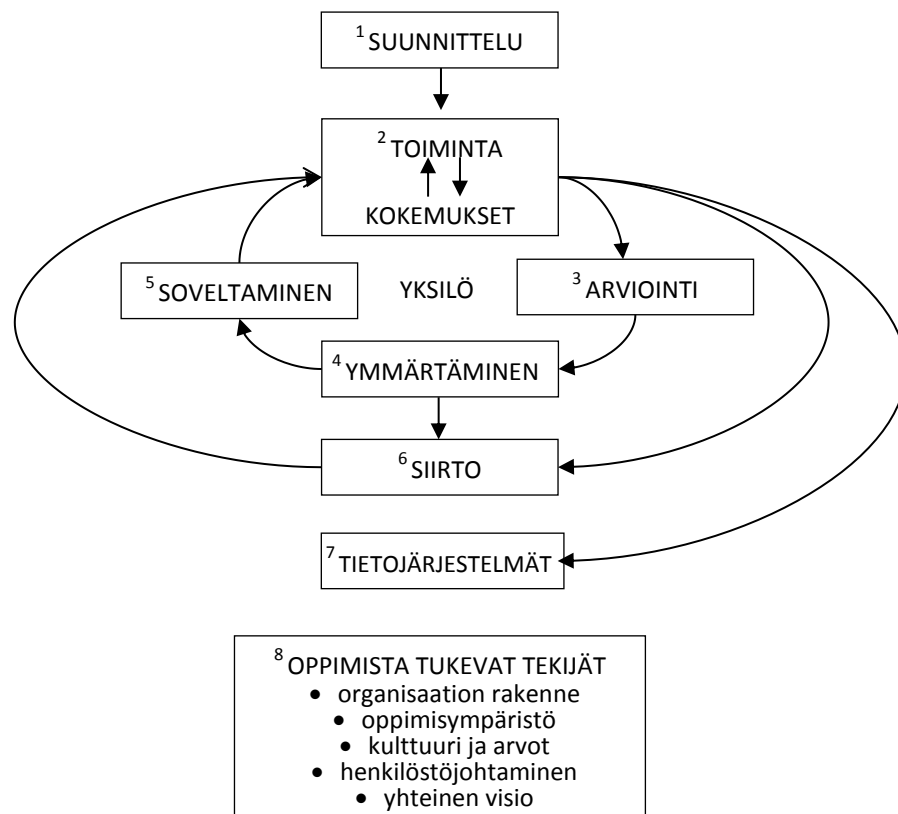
$^1$SUUNNITTELU

$^2$TOIMINTA

KOKEMUKSET

$^5$SOVELTAMINEN

YKSILÖ

$^3$ARVIOINTI

$^4$YMMÄRTÄMINEN

$^6$SIIRTO

$^7$TIETOJÄRJESTELMÄT

$^8$OPPIMISTA TUKEVAT TEKIJÄT
- organisaation rakenne
- oppimisympäristö
- kulttuuri ja arvot
- henkilöstöjohtaminen
- yhteinen visio